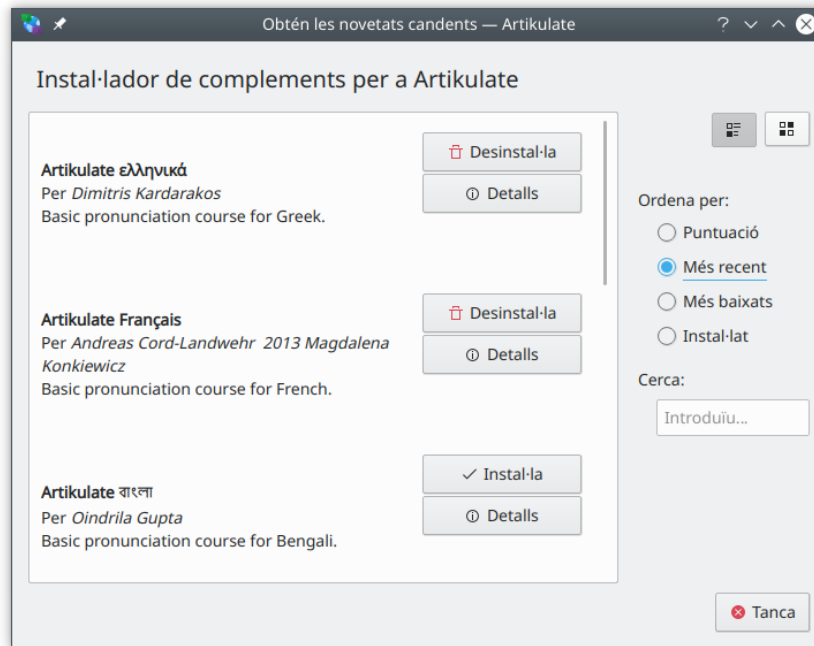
Obtén les novetats candents — Artikulate

Instal·lador de complements per a Artikulate

**Artikulate ελληνικά**
Per *Dimitris Kardarakos*
Basic pronunciation course for Greek.

Desinstal·la
Detalls

**Artikulate Français**
Per *Andreas Cord-Landwehr 2013 Magdalena Konkiewicz*
Basic pronunciation course for French.

Desinstal·la
Detalls

**Artikulate বাংলা**
Per *Oindrila Gupta*
Basic pronunciation course for Bengali.

Instal·la
Detalls

Ordena per:
Puntuació
Més recent
Més baixats
Instal·lat

Cerca:
Introduïu...

Tanca